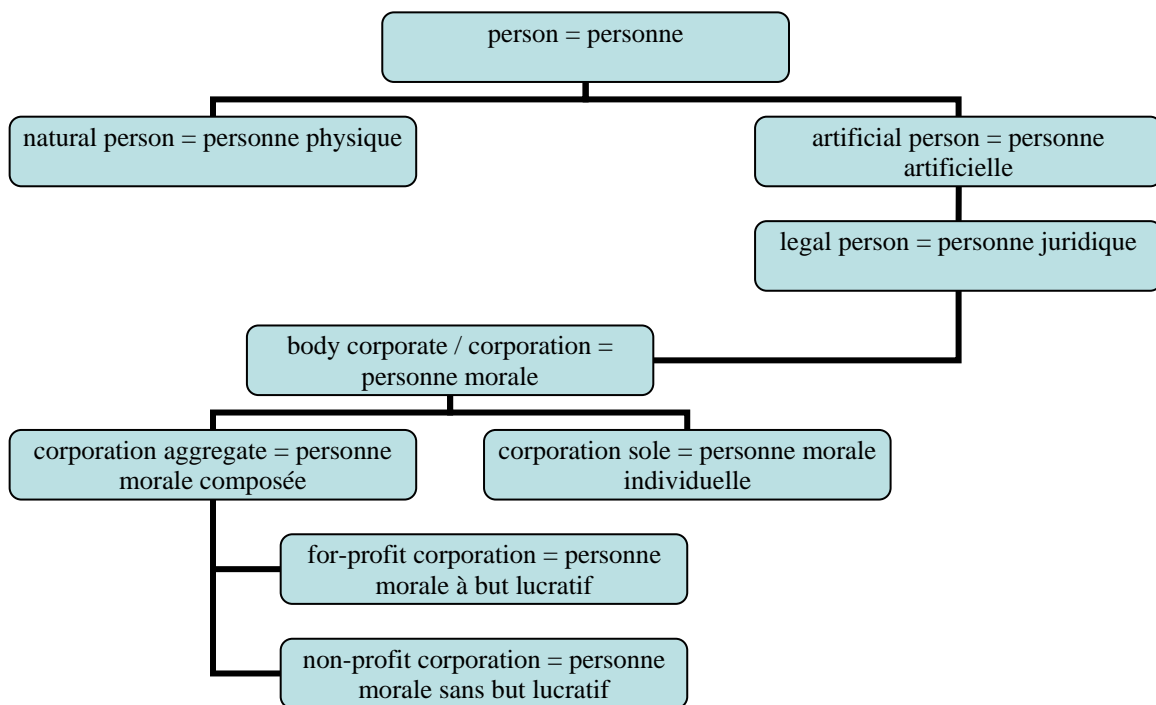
person = personne

natural person = personne physique

artificial person = personne artificielle

legal person = personne juridique

body corporate / corporation = personne morale

corporation aggregate = personne morale composée

corporation sole = personne morale individuelle

for-profit corporation = personne morale à but lucratif

non-profit corporation = personne morale sans but lucratif